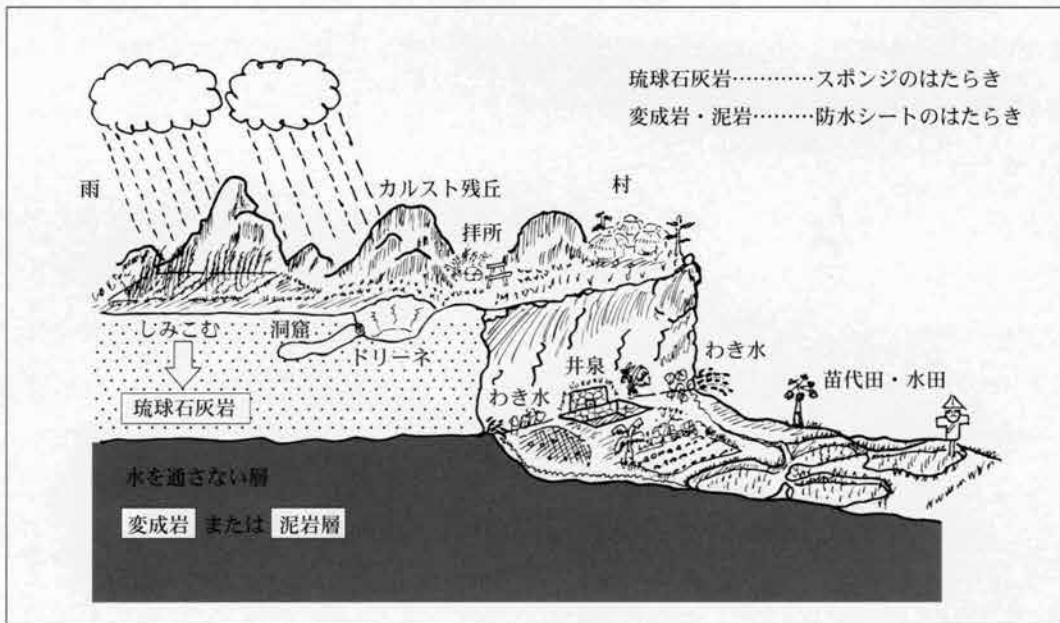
琉球石灰岩…………スポンジのはたらき
変成岩・泥岩………防水シートのはたらき

雨

カルスト残丘

村

拝所

じみこむ

洞窟

ドリーネ

琉球石灰岩

わき水

井泉

わき水

苗代田・水田

水を通さない層

変成岩 または 泥岩層